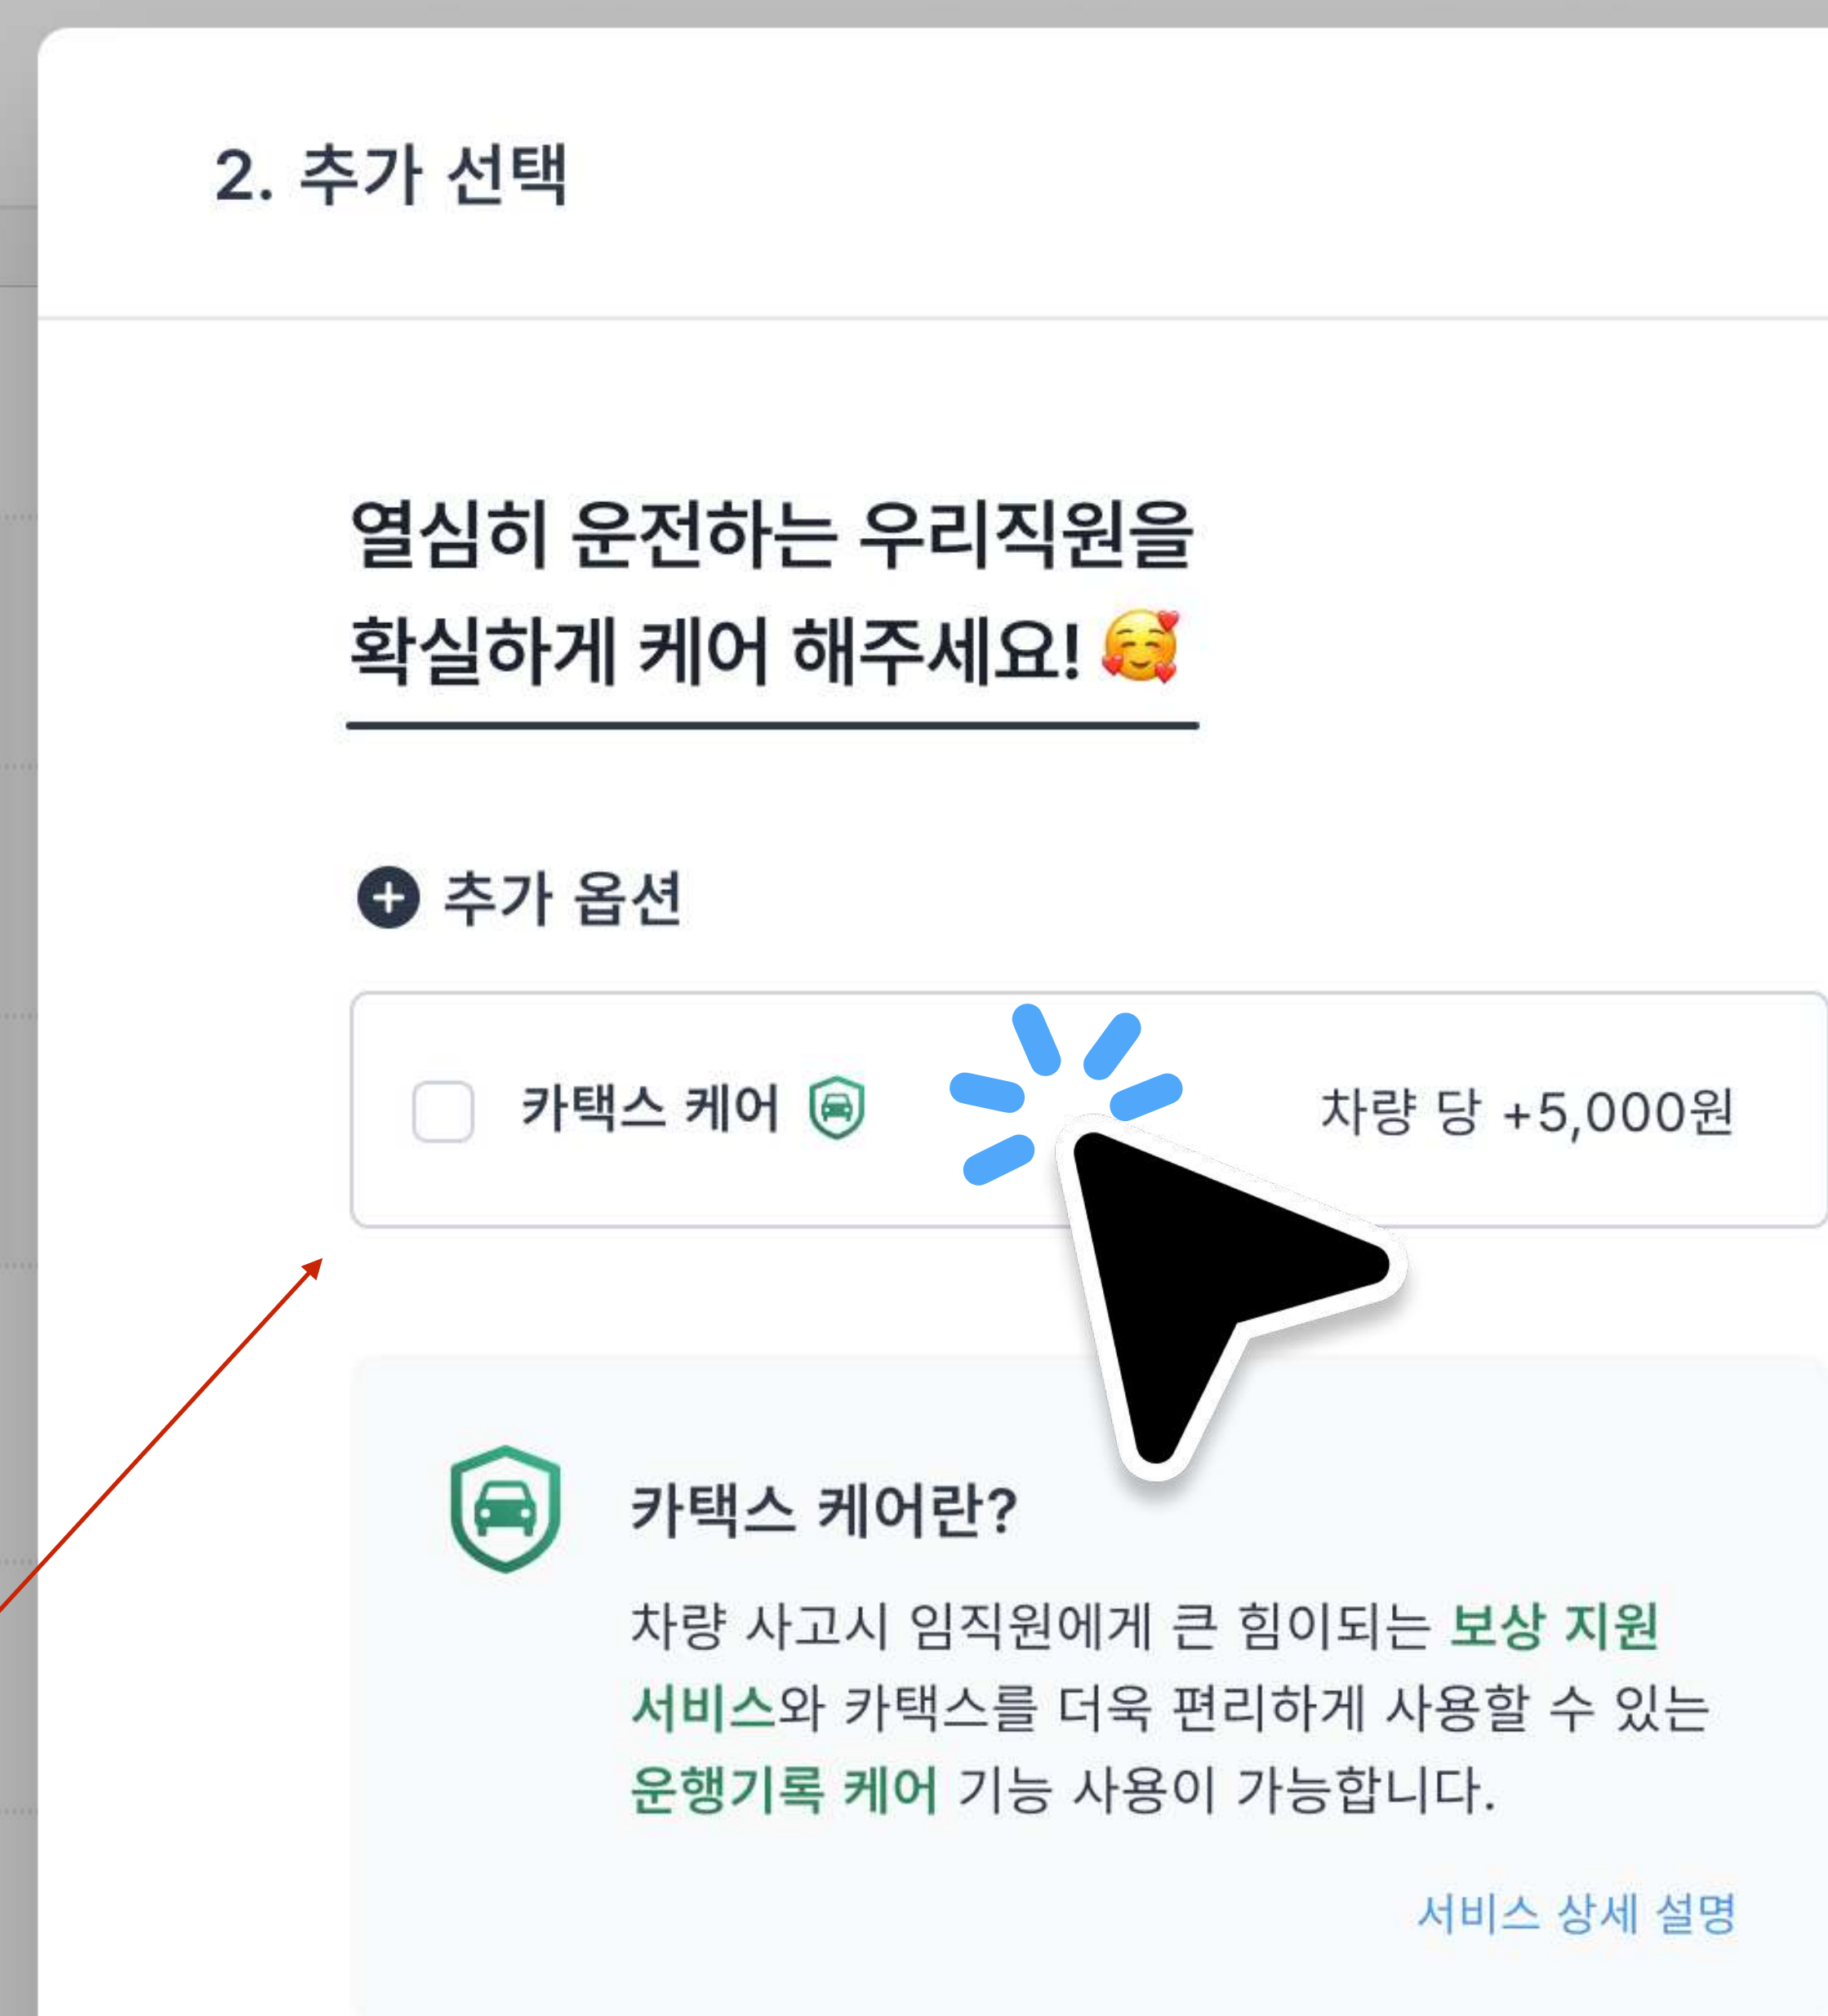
2. 추가 선택

열심히 운전하는 우리직원을 확실하게 케어 해주세요! 🥰

추가 옵션

카택스 케어

차량 당 +5,000원

카택스 케어란?

차량 사고시 임직원에게 큰 힘이되는 보상 지원 서비스와 카택스를 더욱 편리하게 사용할 수 있는 운행기록 케어 기능 사용이 가능합니다.

서비스 상세 설명